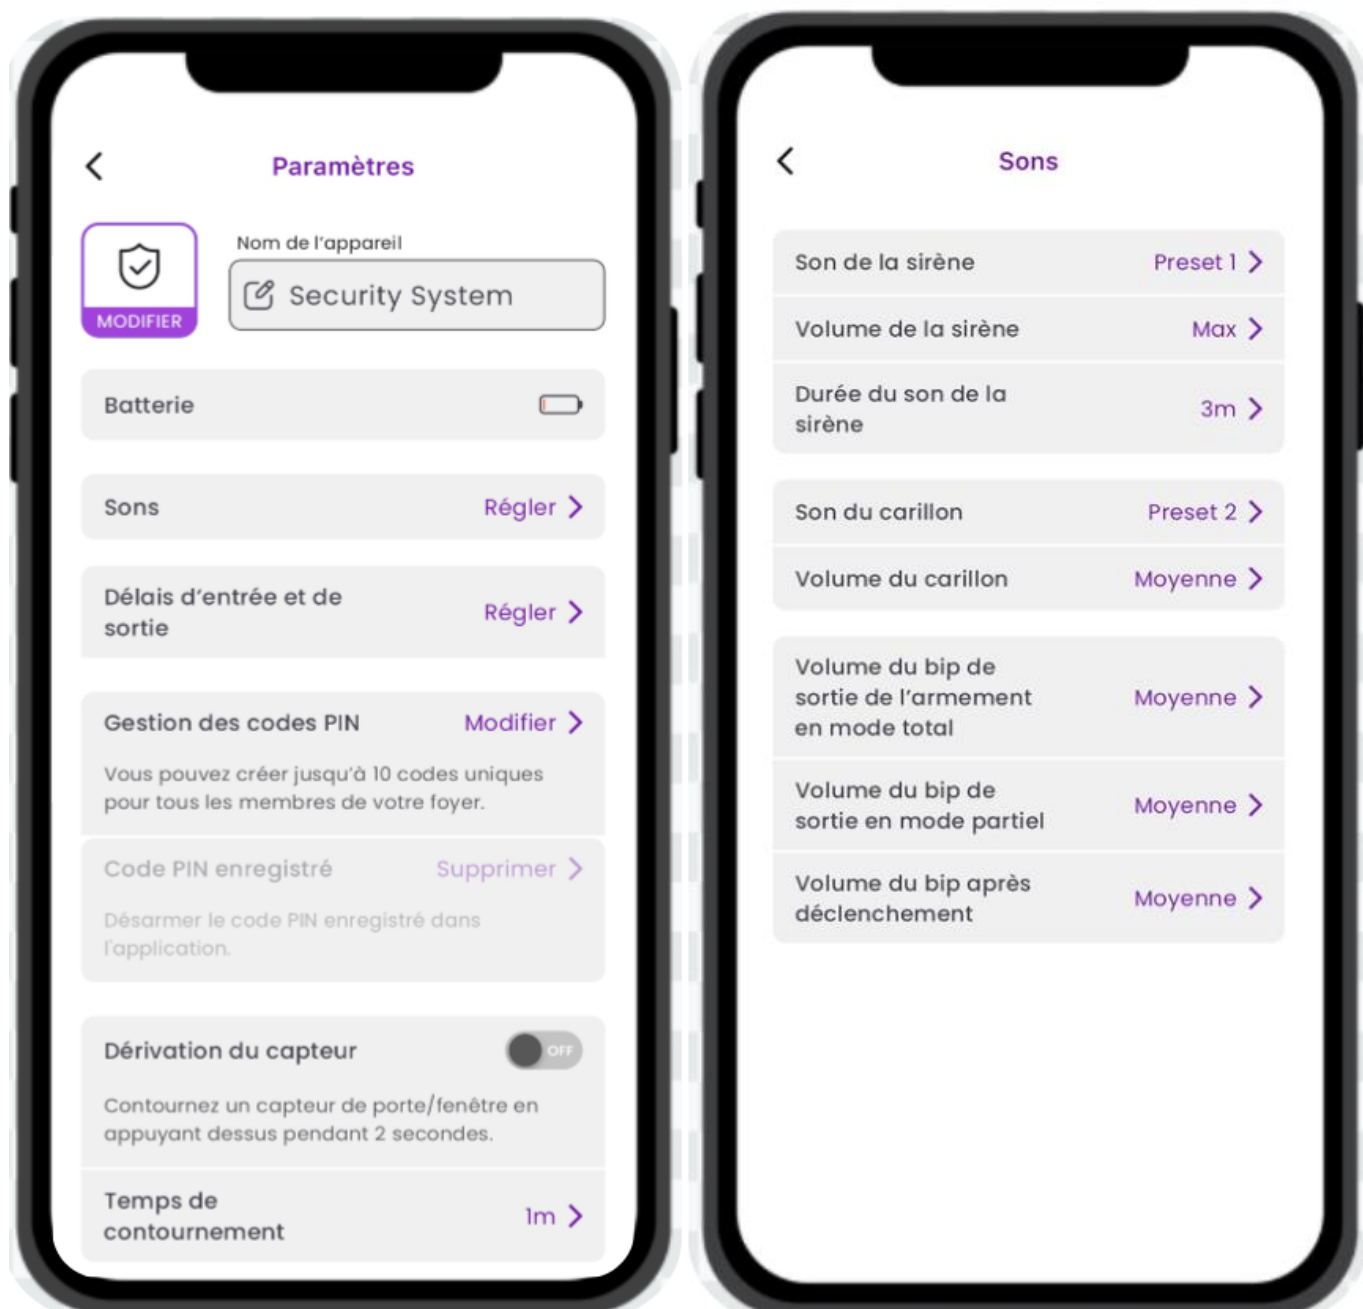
Paramètres

MODIFIER

Nom de l'appareil

Security System

Batterie

Sons Régler

Délais d'entrée et de sortie Régler

Gestion des codes PIN Modifier

Vous pouvez créer jusqu'à 10 codes uniques pour tous les membres de votre foyer.

Code PIN enregistré Supprimer

Désarmer le code PIN enregistré dans l'application.

Dérivation du capteur OFF

Contournez un capteur de porte/fenêtre en appuyant dessus pendant 2 secondes.

Temps de contournement 1m

Sons

Son de la sirène Preset 1

Volume de la sirène Max

Durée du son de la sirène 3m

Son du carillon Preset 2

Volume du carillon Moyenne

Volume du bip de sortie de l'armement en mode total Moyenne

Volume du bip de sortie en mode partiel Moyenne

Volume du bip après déclenchement Moyenne